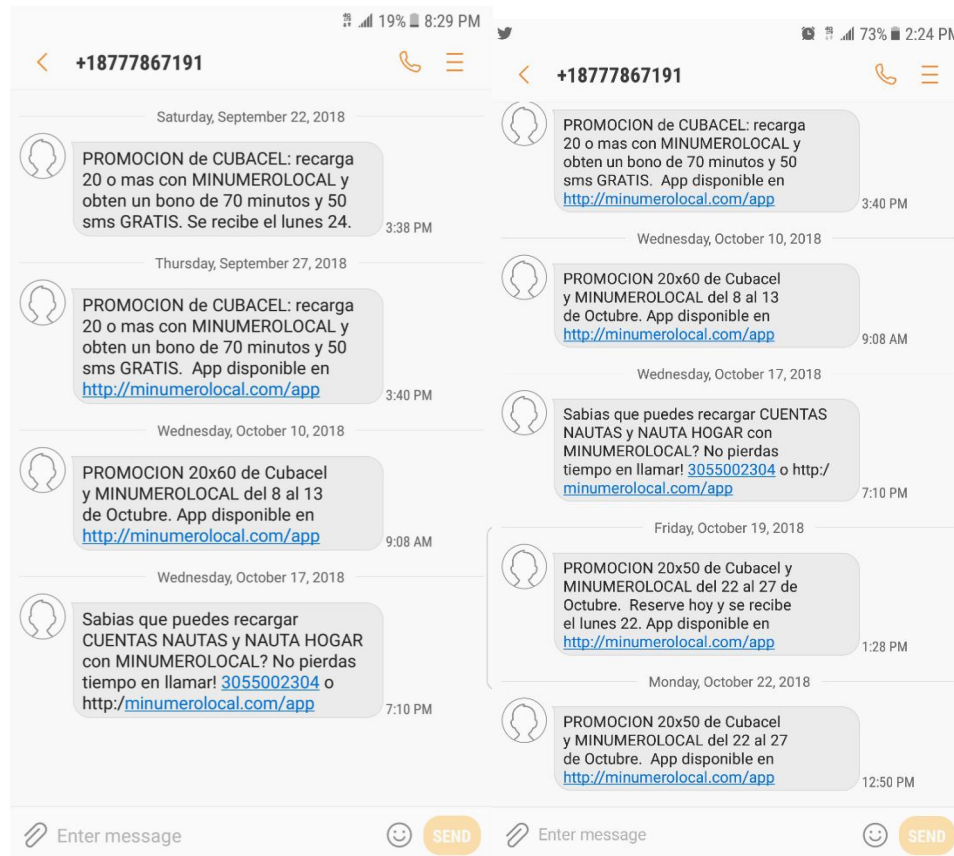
19% 8:29 PM

+18777867191

Saturday, September 22, 2018

PROMOCION de CUBACEL: recarga 20 o mas con MINUMEROLOCAL y obten un bono de 70 minutos y 50 sms GRATIS. Se recibe el lunes 24.

3:38 PM

Thursday, September 27, 2018

PROMOCION de CUBACEL: recarga 20 o mas con MINUMEROLOCAL y obten un bono de 70 minutos y 50 sms GRATIS. App disponible en http://minumerolocal.com/app

3:40 PM

Wednesday, October 10, 2018

PROMOCION 20x60 de Cubacel y MINUMEROLOCAL del 8 al 13 de Octubre. App disponible en http://minumerolocal.com/app

9:08 AM

Wednesday, October 17, 2018

Sabias que puedes recargar CUENTAS NAUTAS y NAUTA HOGAR con MINUMEROLOCAL? No pierdas tiempo en llamar! 3055002304 o http:/minumerolocal.com/app

7:10 PM

Enter message

SEND

73% 2:24 PM

+18777867191

PROMOCION de CUBACEL: recarga 20 o mas con MINUMEROLOCAL y obten un bono de 70 minutos y 50 sms GRATIS. App disponible en http://minumerolocal.com/app

3:40 PM

Wednesday, October 10, 2018

PROMOCION 20x60 de Cubacel y MINUMEROLOCAL del 8 al 13 de Octubre. App disponible en http://minumerolocal.com/app

9:08 AM

Wednesday, October 17, 2018

Sabias que puedes recargar CUENTAS NAUTAS y NAUTA HOGAR con MINUMEROLOCAL? No pierdas tiempo en llamar! 3055002304 o http:/minumerolocal.com/app

7:10 PM

Friday, October 19, 2018

PROMOCION 20x50 de Cubacel y MINUMEROLOCAL del 22 al 27 de Octubre. Reserve hoy y se recibe el lunes 22. App disponible en http://minumerolocal.com/app

1:28 PM

Monday, October 22, 2018

PROMOCION 20x50 de Cubacel y MINUMEROLOCAL del 22 al 27 de Octubre. App disponible en http://minumerolocal.com/app

12:50 PM

Enter message

SEND